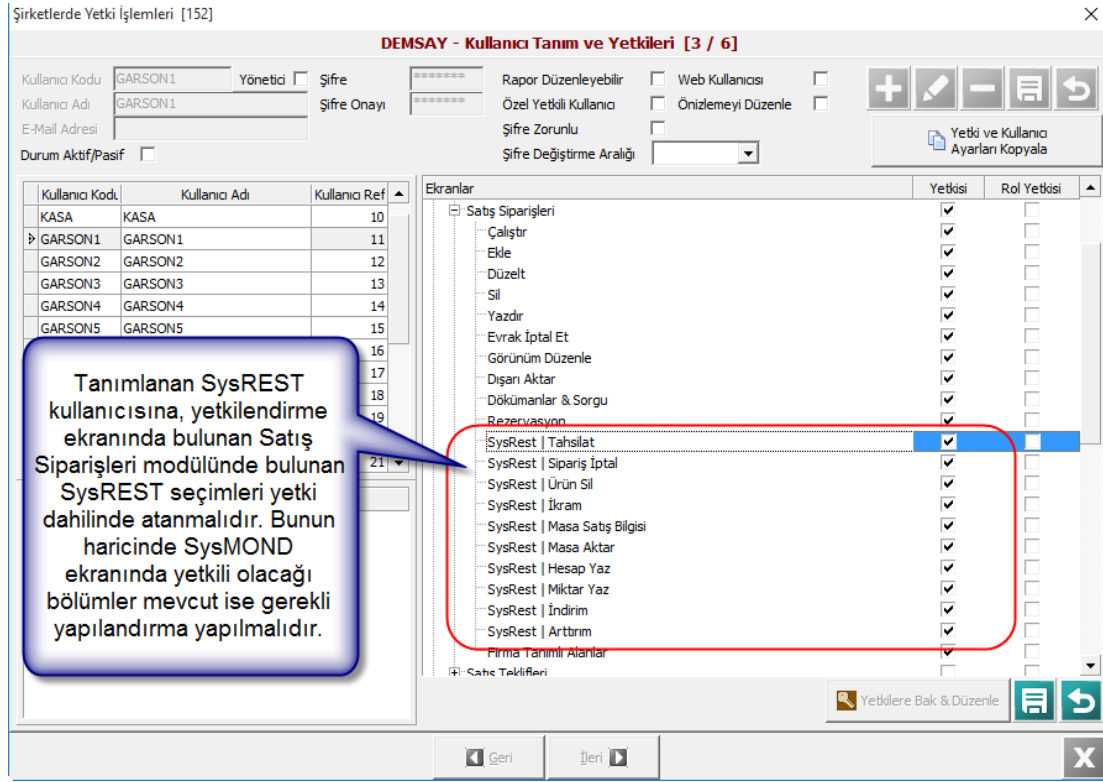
Şirketlerde Yetki İşlemleri [152]

DEMSAY - Kullanıcı Tanım ve Yetkileri [3 / 6]

Kullanıcı Kodu GARSON1 Yönetici
Kullanıcı Adı GARSON1
E-Mail Adresi
Durum Aktif/Pasif

Şifre *******
Şifre Onayı *******

Rapor Düzenleyebilir
Özel Yetkili Kullanıcı
Şifre Zorunlu
Şifre Değiştirme Aralığı

Web Kullanıcısı
Önizlemeyi Düzenle

Yetki ve Kullanıcı Ayarları Kopyala

| Kullanıcı Kodu | Kullanıcı Adı | Kullanıcı Ref |
|---|---|---|
| KASA | KASA | 10 |
| GARSON1 | GARSON1 | 11 |
| GARSON2 | GARSON2 | 12 |
| GARSON3 | GARSON3 | 13 |
| GARSON4 | GARSON4 | 14 |
| GARSON5 | GARSON5 | 15 |
| | | 16 |
| | | 17 |
| | | 18 |
| | | 19 |
| | | 21 |

Tanımlanan SysREST kullanıcısına, yetkilendirme ekranında bulunan Satış Siparişleri modülünde bulunan SysREST seçimleri yetki dahilinde atanmalıdır. Bunun haricinde SysMOND ekranında yetkili olacağı bölümler mevcut ise gerekli yapılandırma yapılmalıdır.

| Ekranlar | Yetkisi | Rol Yetkisi |
|---|---|---|
| Satış Siparişleri | ✓ | |
| Çalıştır | ✓ | |
| Ekle | ✓ | |
| Düzelt | ✓ | |
| Sil | ✓ | |
| Yazdır | ✓ | |
| Evrak İptal Et | ✓ | |
| Görünüm Düzenle | ✓ | |
| Dışarı Aktar | ✓ | |
| Dökümanlar & Sorgu | ✓ | |
| Rezervasyon | ✓ | |
| SysRest \| Tahsilat | ✓ | |
| SysRest \| Sipariş İptal | ✓ | |
| SysRest \| Ürün Sil | ✓ | |
| SysRest \| İkram | ✓ | |
| SysRest \| Masa Satış Bilgisi | ✓ | |
| SysRest \| Masa Aktar | ✓ | |
| SysRest \| Hesap Yaz | ✓ | |
| SysRest \| Miktar Yaz | ✓ | |
| SysRest \| İndirim | ✓ | |
| SysRest \| Arttırım | ✓ | |
| Firma Tanımlı Alanlar | ✓ | |
| Satış Teklifleri | | |

Yetkilere Bak & Düzenle

Geri İleri